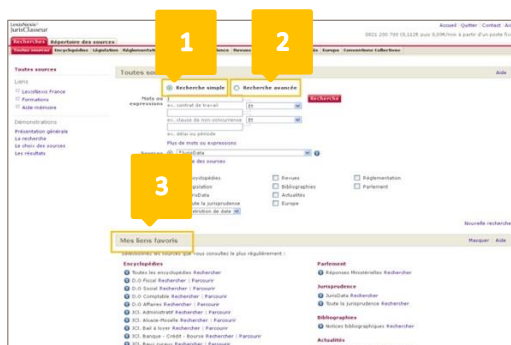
LexisNexis® JurisClasseur

Recherche | Répertoire des sources

Accueil | Quitter | Contact | Aide

0821 200 700 (0,12€ par 0,09€/min à partir d'un poste fixe)

Toutes sources | Encyclopédies | Législation | Réglementati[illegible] | Revues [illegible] | Europe | Conventions Collectives

1

2

3

Toutes sources

Toutes so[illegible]

Aide

Recherche simple

Recherche avancée

Liens

LexisNexis France

Formations

Aide mémoire

Mots ou expressions

ex. contrat de travail

ET

Rechercher

ex. clause de non-concurrence

ET

ex. délai ou période

Plus de mots ou expressions

Démonstrations

Présentation générale

La recherche

Le choix des sources

Les résultats

Sources

JurisData

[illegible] de sources

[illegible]cyclopédies

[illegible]gislation

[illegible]risData

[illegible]ute la jurisprudence

Revues

Bibliographies

Actualités

Europe

Réglementation

Parlement

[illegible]onstration de date

Nouvelle recherche

Mes liens favoris

Masquer | Aide

Sélectionnez les sources que vous consultez le plus régulièrement :

Encyclopédies

Toutes les encyclopédies Rechercher

D.O Fiscal Rechercher | Parcourir

D.O Social Rechercher | Parcourir

D.O Comptable Rechercher | Parcourir

D.O Affaires Rechercher | Parcourir

JCl. Administratif Rechercher | Parcourir

JCl. Alsace-Moselle Rechercher | Parcourir

JCl. Bail à loyer Rechercher | Parcourir

JCl. Banque - Crédit - Bourse Rechercher | Parcourir

JCl. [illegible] Rechercher | Parcourir

Parlement

Réponses Ministérielles Rechercher

Jurisprudence

JurisData Rechercher

Toute la jurisprudence Rechercher

Bibliographies

Notices bibliographiques Rechercher

Actualités